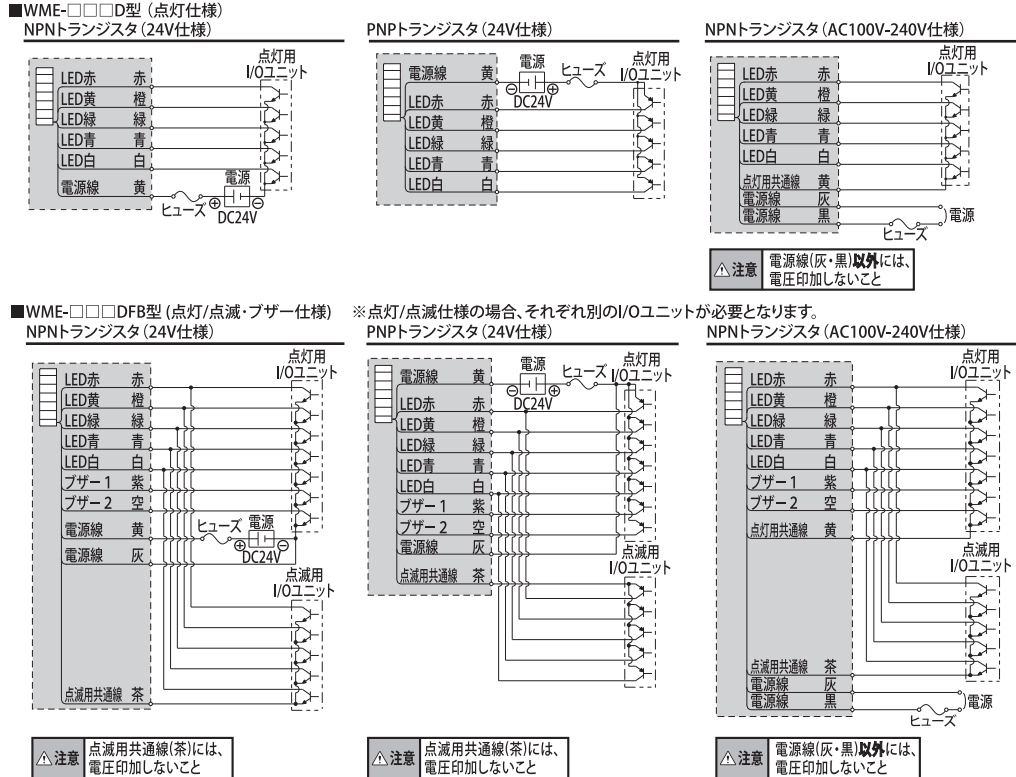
■WME-□□□D型（点灯仕様）

NPNトランジスタ（24V仕様）

LED赤 赤
LED黄 橙
LED緑 緑
LED青 青
LED白 白
電源線 黄

点灯用 I/Oユニット

ヒューズ 電源 DC24V

PNPトランジスタ（24V仕様）

電源線 黄
LED赤 赤
LED黄 橙
LED緑 緑
LED青 青
LED白 白

電源 DC24V ヒューズ 点灯用 I/Oユニット

NPNトランジスタ（AC100V-240V仕様）

LED赤 赤
LED黄 橙
LED緑 緑
LED青 青
LED白 白
点灯用共通線 黄
電源線 灰
電源線 黒

点灯用 I/Oユニット

ヒューズ 電源

⚠注意 電源線（灰・黒）以外には、電圧印加しないこと

■WME-□□□DFB型（点灯/点滅・ブザー仕様） ※点灯/点滅仕様の場合、それぞれ別のI/Oユニットが必要となります。

NPNトランジスタ（24V仕様）

LED赤 赤
LED黄 橙
LED緑 緑
LED青 青
LED白 白
ブザー1 紫
ブザー2 空
電源線 黄
電源線 灰
点滅用共通線 茶

点灯用 I/Oユニット

ヒューズ 電源 DC24V

点滅用 I/Oユニット

PNPトランジスタ（24V仕様）

電源線 黄
LED赤 赤
LED黄 橙
LED緑 緑
LED青 青
LED白 白
ブザー1 紫
ブザー2 空
電源線 灰
点滅用共通線 茶

電源 DC24V ヒューズ 点灯用 I/Oユニット

点滅用 I/Oユニット

NPNトランジスタ（AC100V-240V仕様）

LED赤 赤
LED黄 橙
LED緑 緑
LED青 青
LED白 白
ブザー1 紫
ブザー2 空
点灯用共通線 黄
点滅用共通線 茶
電源線 灰
電源線 黒

点灯用 I/Oユニット

点滅用 I/Oユニット

ヒューズ 電源

⚠注意 点滅用共通線（茶）には、電圧印加しないこと

⚠注意 点滅用共通線（茶）には、電圧印加しないこと

⚠注意 電源線（灰・黒）以外には、電圧印加しないこと